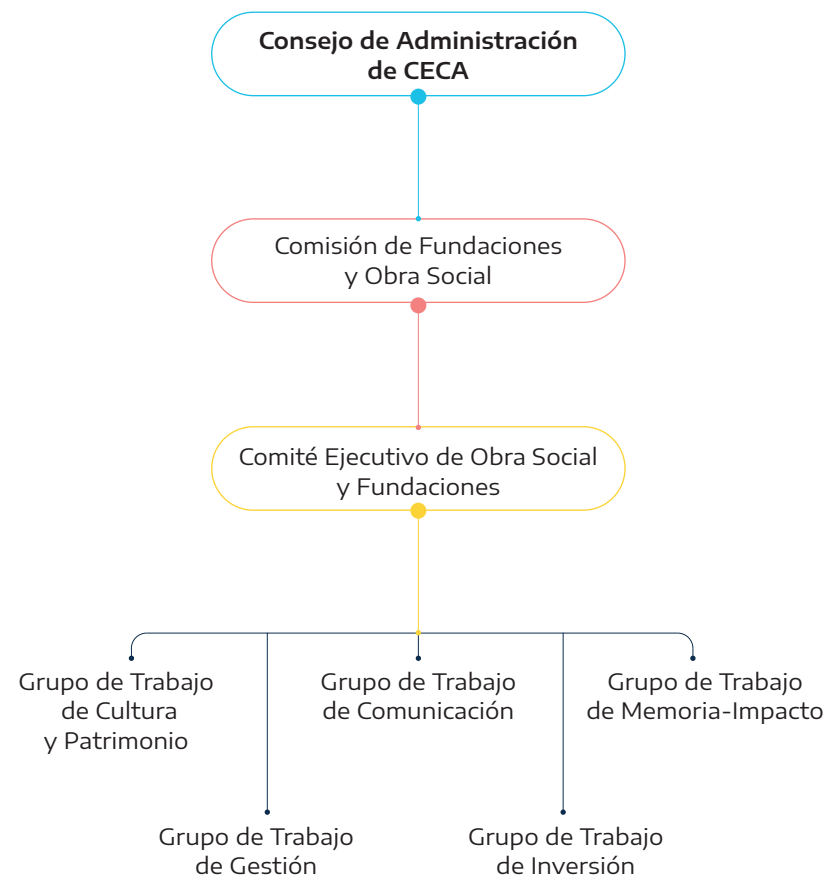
Consejo de Administración de CECA

Comisión de Fundaciones y Obra Social

Comité Ejecutivo de Obra Social y Fundaciones

Grupo de Trabajo de Cultura y Patrimonio

Grupo de Trabajo de Comunicación

Grupo de Trabajo de Memoria-Impacto

Grupo de Trabajo de Gestión

Grupo de Trabajo de Inversión